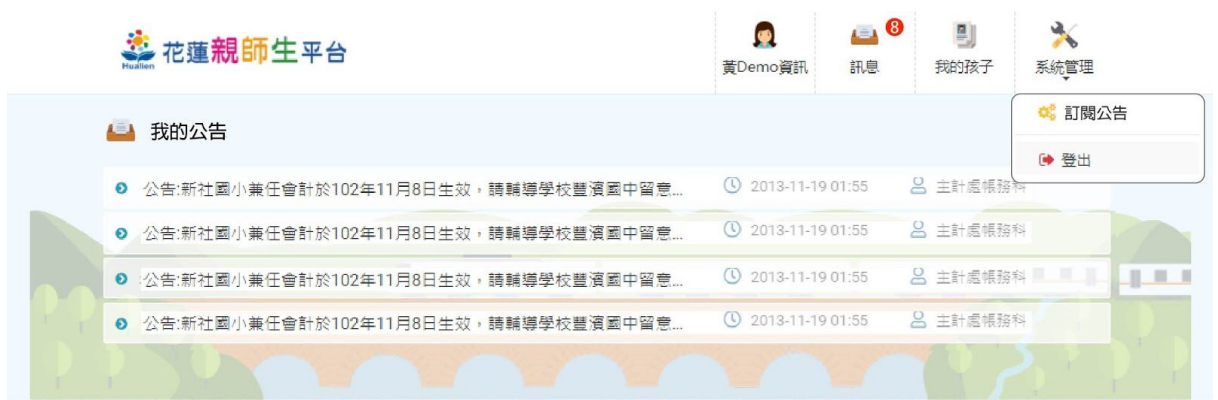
Hualien 花蓮親師生平台

黃Demo資訊

8
訊息

我的孩子

系統管理

訂閱公告

登出

我的公告

公告:新社國小兼任會計於102年11月8日生效，請輔導學校豐濱國中留意... 2013-11-19 01:55 主計處帳務科

公告:新社國小兼任會計於102年11月8日生效，請輔導學校豐濱國中留意... 2013-11-19 01:55 主計處帳務科

公告:新社國小兼任會計於102年11月8日生效，請輔導學校豐濱國中留意... 2013-11-19 01:55 主計處帳務科

公告:新社國小兼任會計於102年11月8日生效，請輔導學校豐濱國中留意... 2013-11-19 01:55 主計處帳務科